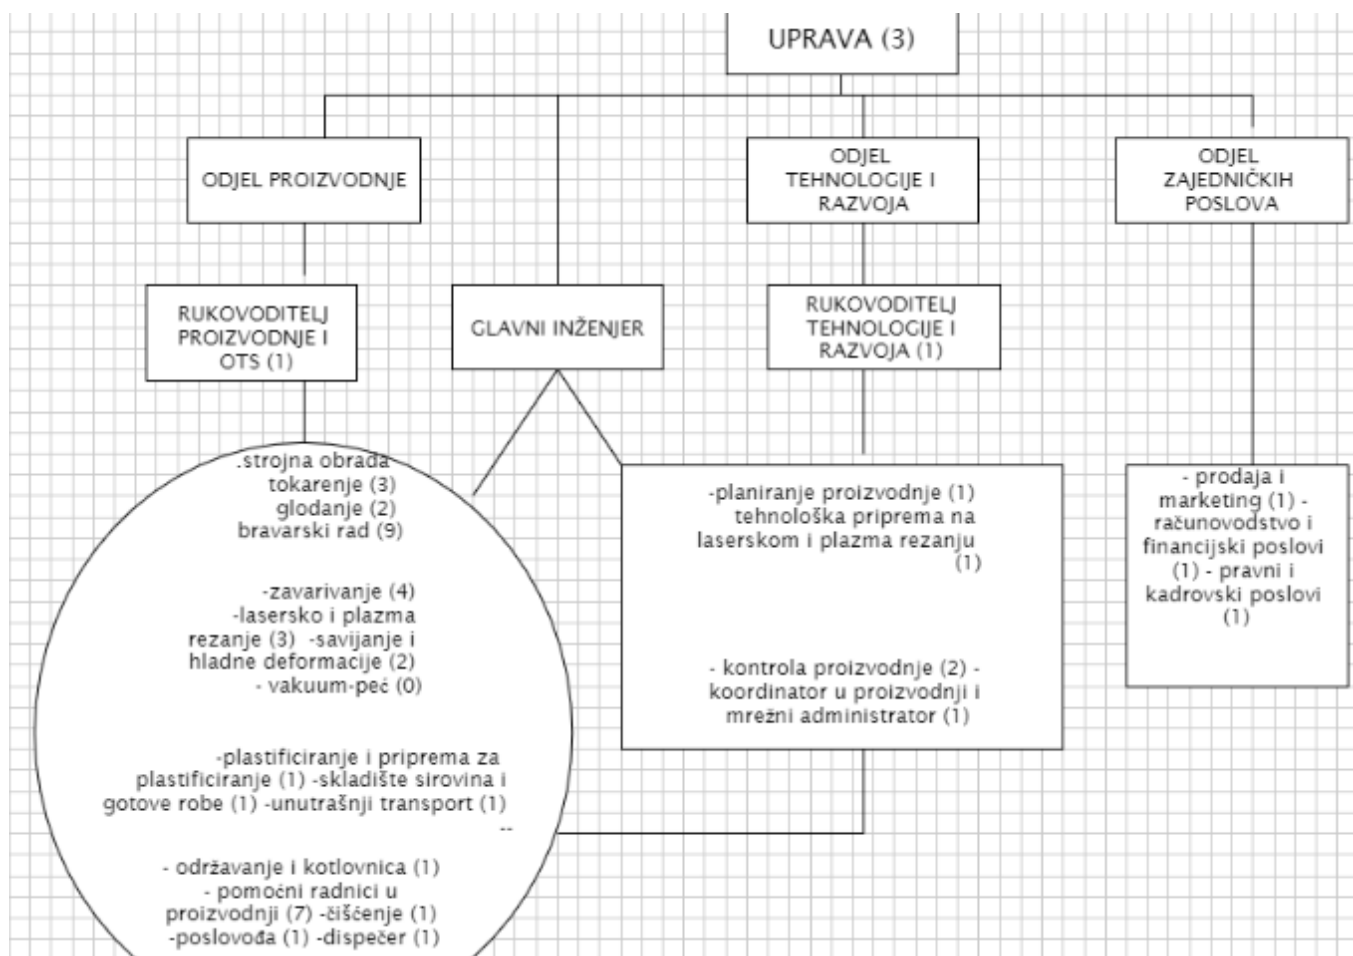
UPRAVA (3)

ODJEL PROIZVODNJE

ODJEL TEHNOLOGIJE I RAZVOJA

ODJEL ZAJEDNIČKIH POSLOVA

RUKOVODITELJ PROIZVODNJE I OTS (1)

GLAVNI INŽENJER

RUKOVODITELJ TEHNOLOGIJE I RAZVOJA (1)

.strojna obrada tokarenje (3) glodanje (2) bravarski rad (9)

-zavarivanje (4) -lasersko i plazma rezanje (3) -savijanje i hladne deformacije (2) - vakuum-peć (0)

-plastificiranje i priprema za plastificiranje (1) -skladište sirovina i gotove robe (1) -unutrašnji transport (1) --

- održavanje i kotlovnica (1) - pomoćni radnici u proizvodnji (7) -čišćenje (1) -poslovođa (1) -dispečer (1)

-planiranje proizvodnje (1) tehnološka priprema na laserskom i plazma rezanju (1)

- kontrola proizvodnje (2) - koordinator u proizvodnji i mrežni administrator (1)

- prodaja i marketing (1) - računovodstvo i financijski poslovi (1) - pravni i kadrovski poslovi (1)